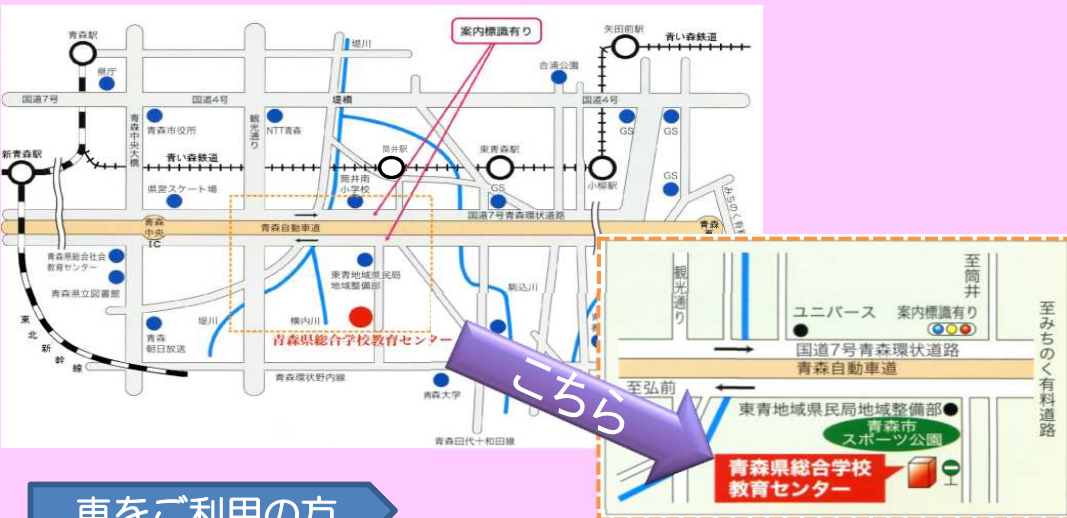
案内標識有り

青森駅
矢田前駅
青い森鉄道
堤川
合浦公園
県庁
国道7号
国道4号
堤橋
国道4号
青森中央大橋
青森市役所
観光通り
NTT青森
GS
GS
新青森駅
青い森鉄道
筒井駅
東青森駅
小柳駅
県営スケート場
筒井南小学校
GS
GS
みちのく有料道路
国道7号青森環状道路
青森中央IC
青森自動車道
青森
青森県総合社会教育センター
東青地域県民局地域整備部
青森県立図書館
駒込川
東北新幹線
堤川
横内川
青森県総合学校教育センター
青森朝日放送
青森環状野内線
青森大学
青森田代十和田線

こちら

至筒井
至みちのく有料道路
観光通り
ユニバース
案内標識有り
国道7号青森環状道路
青森自動車道
至弘前
東青地域県民局地域整備部
青森市スポーツ公園
青森県総合学校教育センター

車をご利用の方